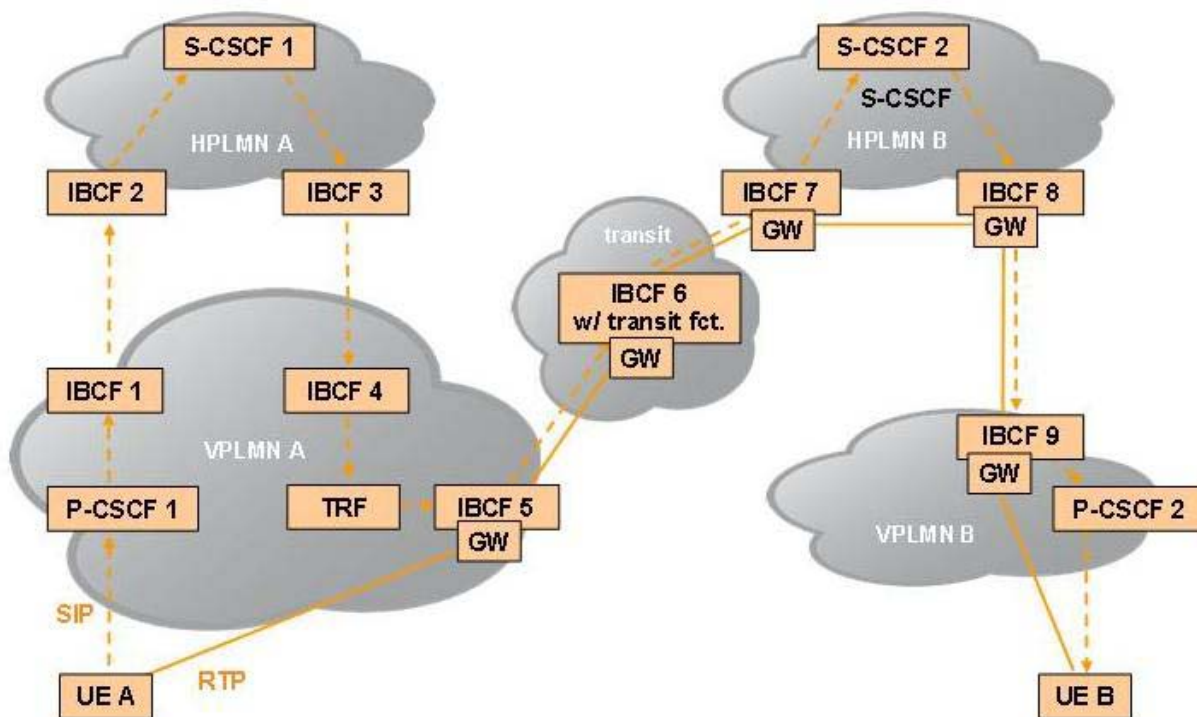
S-CSCF 1

HPLMN A

IBCF 2

IBCF 3

IBCF 1

IBCF 4

VPLMN A

P-CSCF 1

TRF

IBCF 5

GW

SIP

UE A

RTP

transit

IBCF 6 w/ transit fct.

GW

S-CSCF 2

S-CSCF

HPLMN B

IBCF 7

GW

IBCF 8

GW

IBCF 9

GW

P-CSCF 2

VPLMN B

UE B